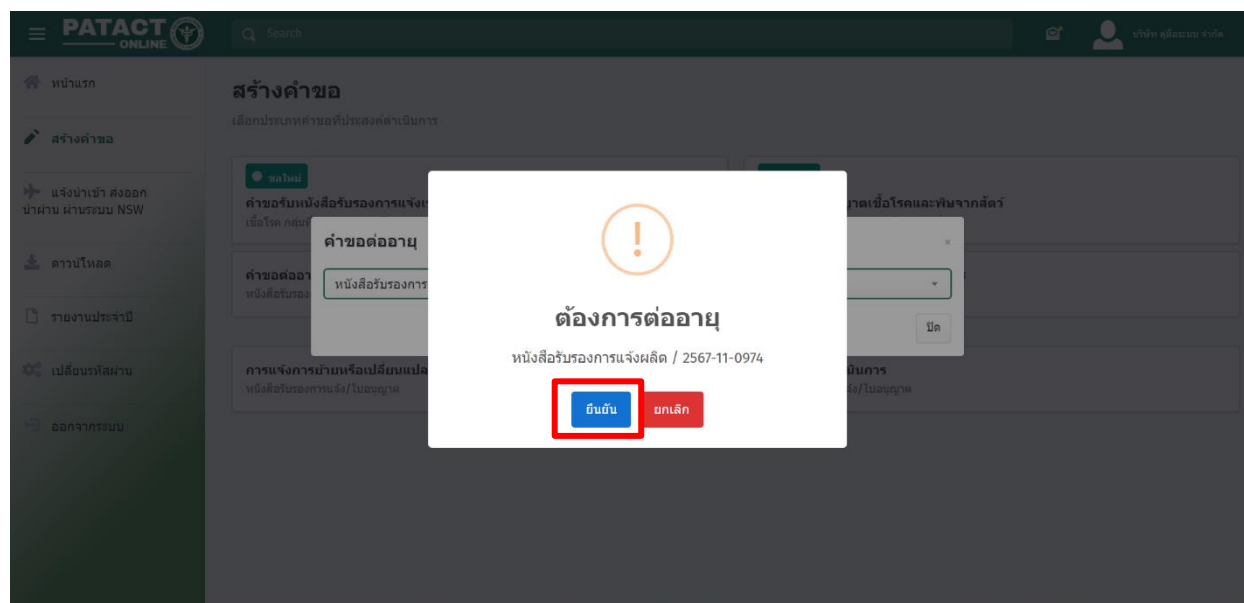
PATACT ONLINE

Search

บริษัท คู่มือระบบ จำกัด

หน้าแรก

สร้างคำขอ

แจ้งนำเข้า ส่งออก นำผ่าน ผ่านระบบ NSW

ดาวน์โหลด

รายงานประจำปี

เปลี่ยนรหัสผ่าน

ออกจากระบบ

สร้างคำขอ

เลือกประเภทคำขอที่ประสงค์ดำเนินการ

ขอใหม่

คำขอรับหนังสือรับรองการแจ้งเ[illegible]

เชื้อโรค กลุ่ม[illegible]

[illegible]าตเชื้อโรคและพิษจากสัตว์

คำขอต่ออา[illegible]

หนังสือรับรอง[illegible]

การแจ้งการย้ายหรือเปลี่ยนแปล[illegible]

หนังสือรับรองการแจ้ง/ใบอนุญาต

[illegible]นินการ

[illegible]จ้ง/ใบอนุญาต

คำขอต่ออายุ

หนังสือรับรองการ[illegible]

ปิด

!

ต้องการต่ออายุ

หนังสือรับรองการแจ้งผลิต / 2567-11-0974

ยืนยัน

ยกเลิก